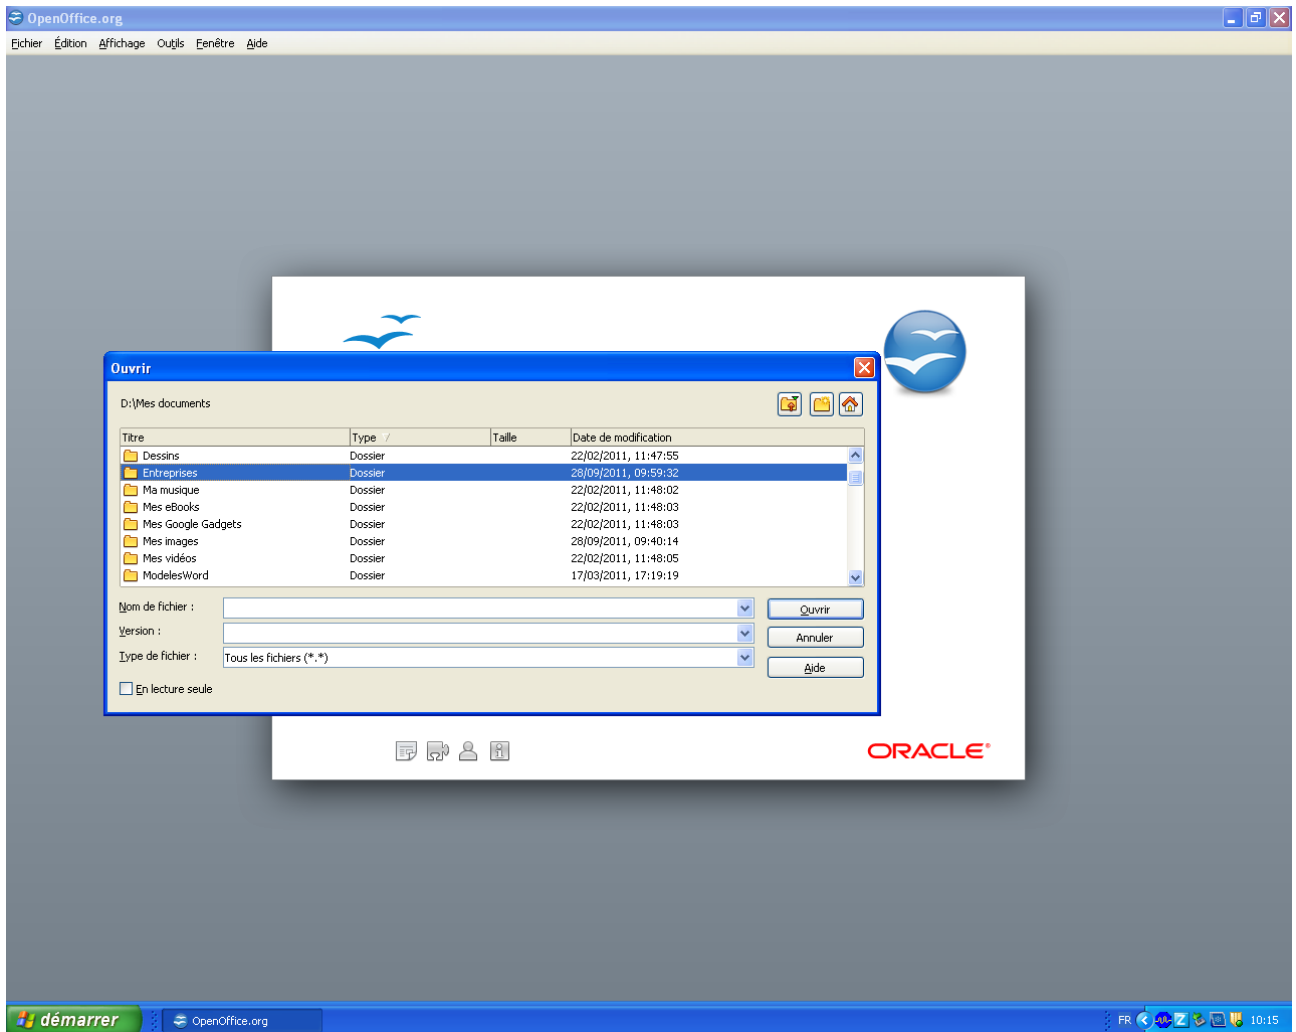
OpenOffice.org

Fichier Édition Affichage Outils Fenêtre Aide

Ouvrir

D:\Mes documents

| Titre | Type | Taille | Date de modification |
|---|---|---|---|
| Dessins | Dossier | | 22/02/2011, 11:47:55 |
| Entreprises | Dossier | | 28/09/2011, 09:59:32 |
| Ma musique | Dossier | | 22/02/2011, 11:48:02 |
| Mes eBooks | Dossier | | 22/02/2011, 11:48:03 |
| Mes Google Gadgets | Dossier | | 22/02/2011, 11:48:03 |
| Mes images | Dossier | | 28/09/2011, 09:40:14 |
| Mes vidéos | Dossier | | 22/02/2011, 11:48:05 |
| ModelesWord | Dossier | | 17/03/2011, 17:19:19 |

Nom de fichier :
Version :
Type de fichier : Tous les fichiers (*.*)

Ouvrir
Annuler
Aide

En lecture seule

ORACLE

démarrer
OpenOffice.org
FR
10:15